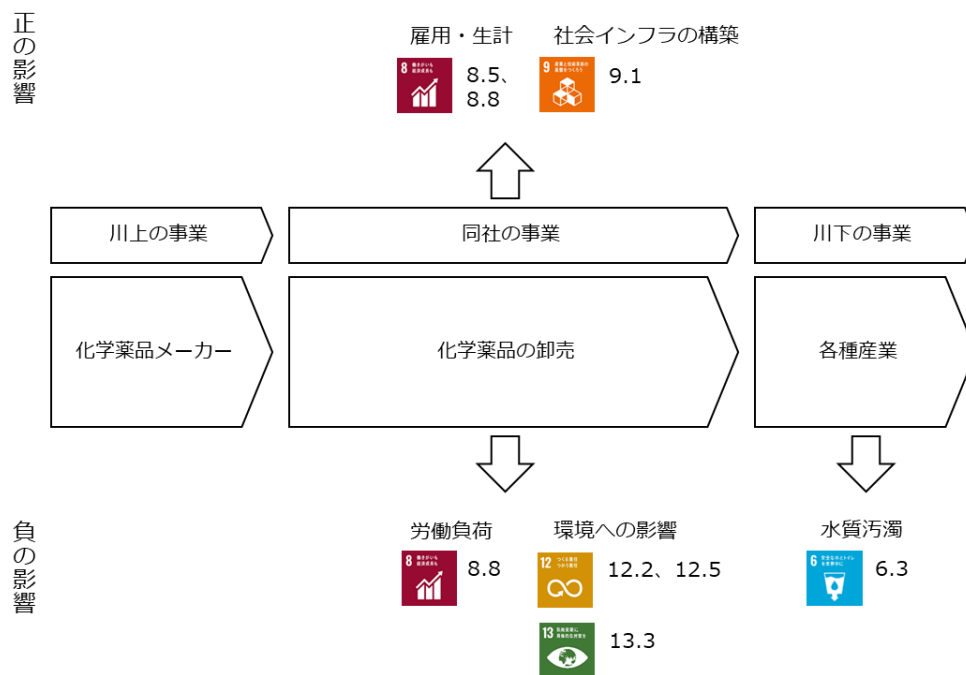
正の影響

雇用・生計
8 働きがいも経済成長も
8.5、8.8

社会インフラの構築
9 産業と技術革新の基盤をつくろう
9.1

川上の事業
同社の事業
川下の事業

化学薬品メーカー
化学薬品の卸売
各種産業

負の影響

労働負荷
8 働きがいも経済成長も
8.8

環境への影響
12 つくる責任つかう責任
12.2、12.5
13 気候変動に具体的な対策を
13.3

水質汚濁
6 安全な水とトイレを世界中に
6.3